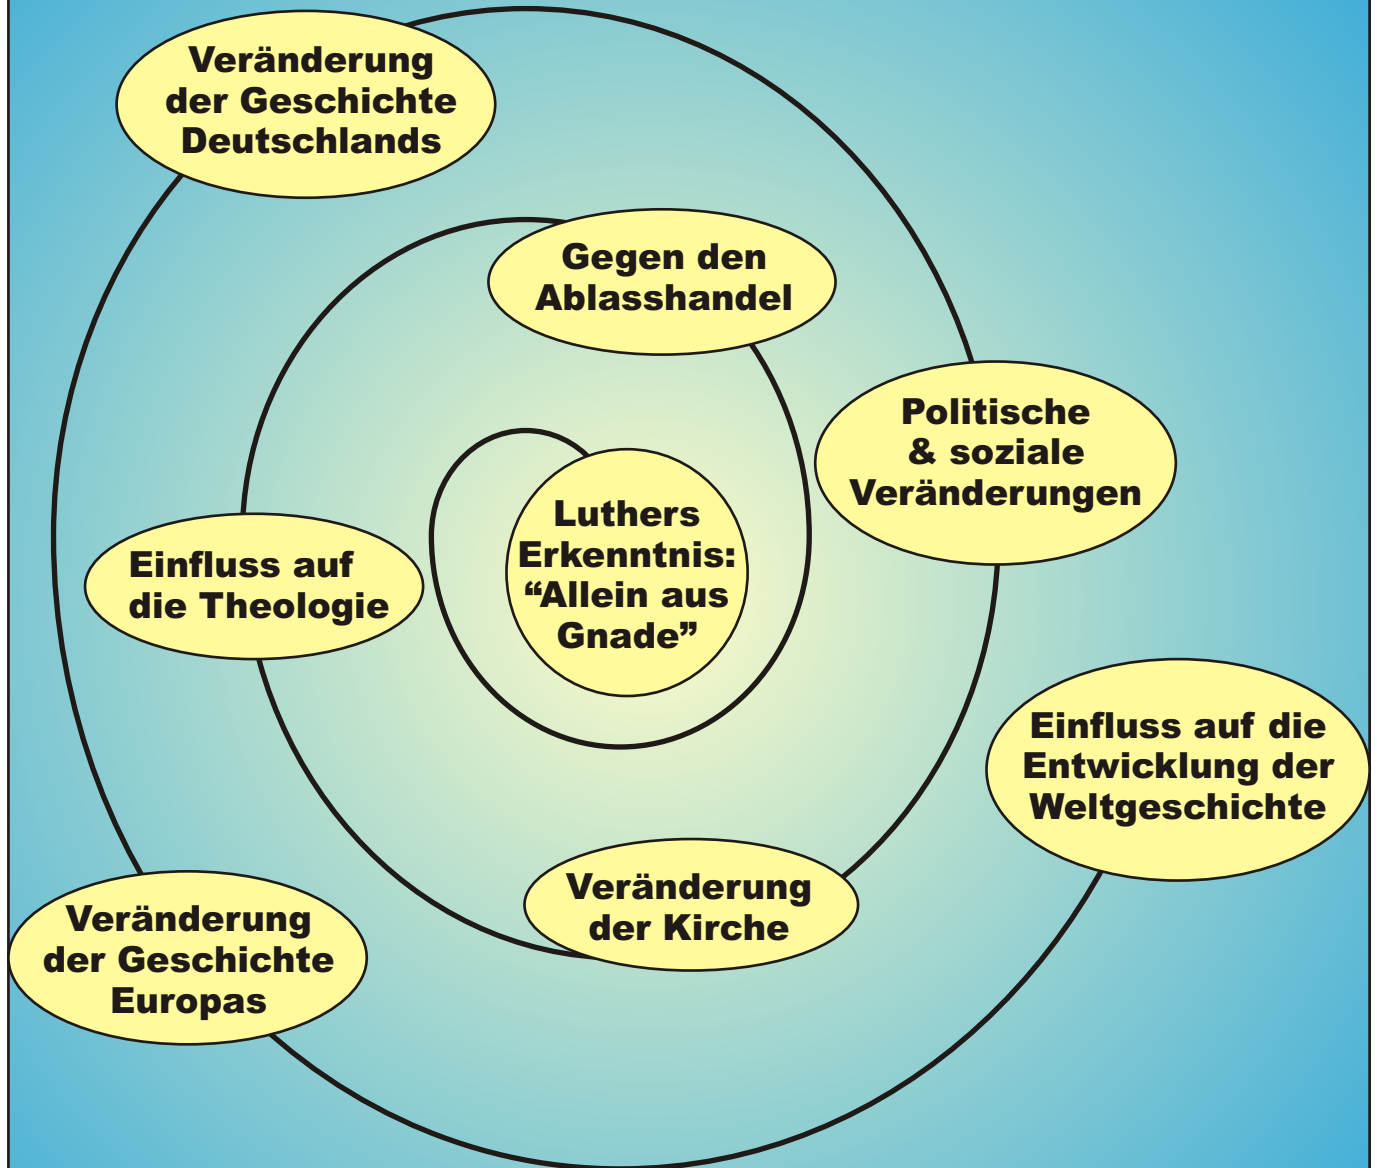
Luthers Erkenntnis: “Allein aus Gnade”

Gegen den Ablasshandel

Einfluss auf die Theologie

Veränderung der Kirche

Politische & soziale Veränderungen

Veränderung der Geschichte Deutschlands

Veränderung der Geschichte Europas

Einfluss auf die Entwicklung der Weltgeschichte